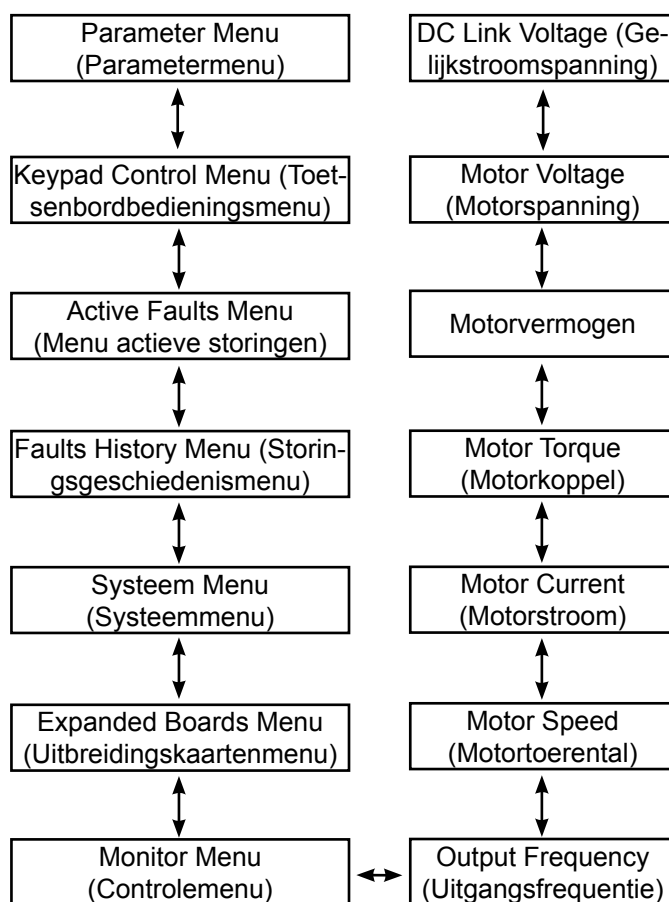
Parameter Menu (Parametermenu)

Keypad Control Menu (Toetsenbordbedieningsmenu)

Active Faults Menu (Menu actieve storingen)

Faults History Menu (Storingsgeschiedenismenu)

Systeem Menu (Systeemmenu)

Expanded Boards Menu (Uitbreidingskaartenmenu)

Monitor Menu (Controlemenu)

DC Link Voltage (Gelijkstroomspanning)

Motor Voltage (Motorspanning)

Motorvermogen

Motor Torque (Motorkoppel)

Motor Current (Motorstroom)

Motor Speed (Motortoerental)

Output Frequency (Uitgangsfrequentie)